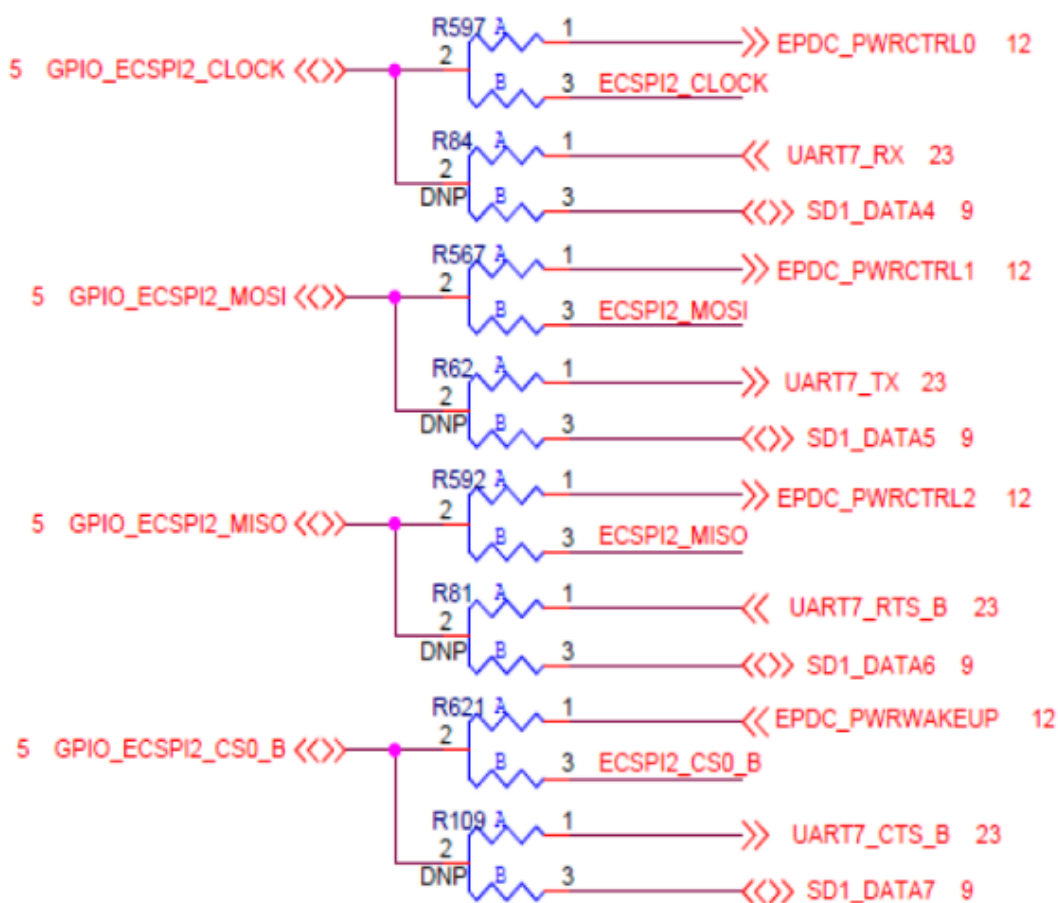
5 GPIO_ECSPI2_CLOCK

R597 A 1 EPDC_PWRCTRL0 12
2
B 3 ECSPI2_CLOCK

R84 A 1 UART7_RX 23
2
DNP B 3 SD1_DATA4 9

5 GPIO_ECSPI2_MOSI

R567 A 1 EPDC_PWRCTRL1 12
2
B 3 ECSPI2_MOSI

R62 A 1 UART7_TX 23
2
DNP B 3 SD1_DATA5 9

5 GPIO_ECSPI2_MISO

R592 A 1 EPDC_PWRCTRL2 12
2
B 3 ECSPI2_MISO

R81 A 1 UART7_RTS_B 23
2
DNP B 3 SD1_DATA6 9

5 GPIO_ECSPI2_CS0_B

R621 A 1 EPDC_PWRWAKEUP 12
2
B 3 ECSPI2_CS0_B

R109 A 1 UART7_CTS_B 23
2
DNP B 3 SD1_DATA7 9